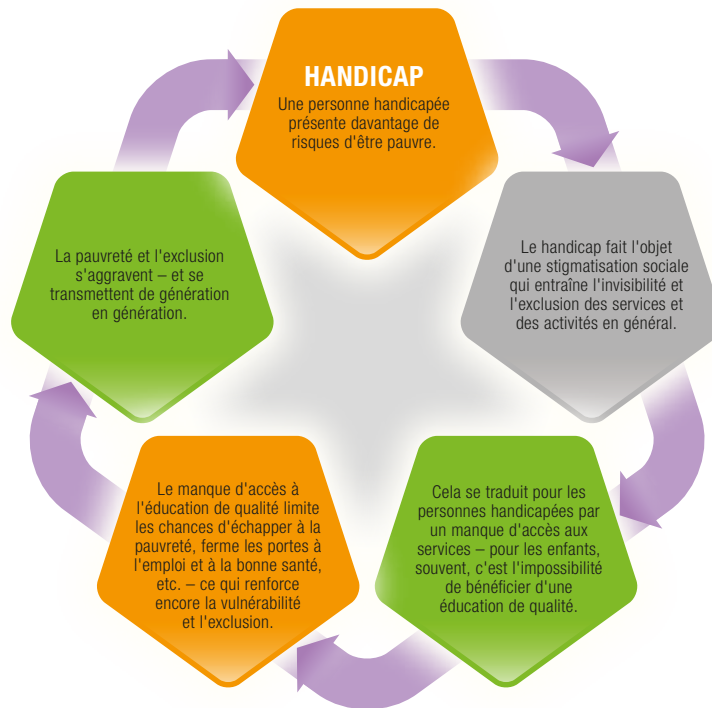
HANDICAP
Une personne handicapée présente davantage de risques d'être pauvre.

Le handicap fait l'objet d'une stigmatisation sociale qui entraîne l'invisibilité et l'exclusion des services et des activités en général.

Cela se traduit pour les personnes handicapées par un manque d'accès aux services – pour les enfants, souvent, c'est l'impossibilité de bénéficier d'une éducation de qualité.

Le manque d'accès à l'éducation de qualité limite les chances d'échapper à la pauvreté, ferme les portes à l'emploi et à la bonne santé, etc. – ce qui renforce encore la vulnérabilité et l'exclusion.

La pauvreté et l'exclusion s'aggravent – et se transmettent de génération en génération.